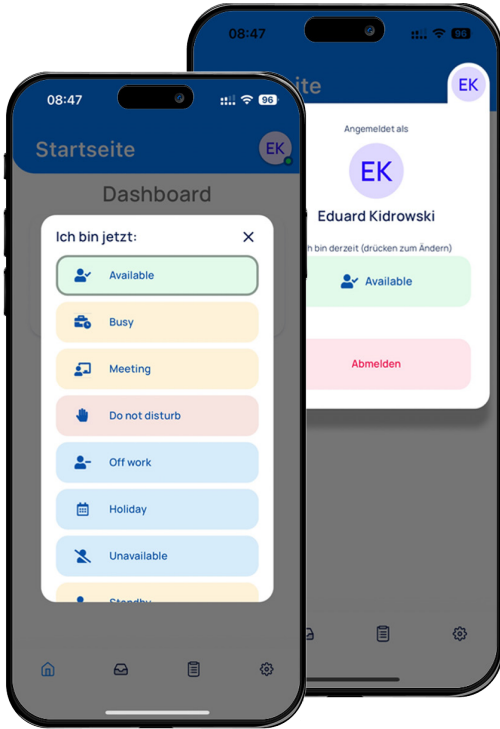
08:47

96

Startseite

EK

Dashboard

Ich bin jetzt:

×

Available

Busy

Meeting

Do not disturb

Off work

Holiday

Unavailable

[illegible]

08:47

96

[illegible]eite

EK

Angemeldet als

EK

Eduard Kidrowski

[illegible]h bin derzeit (drücken zum Ändern)

Available

Abmelden